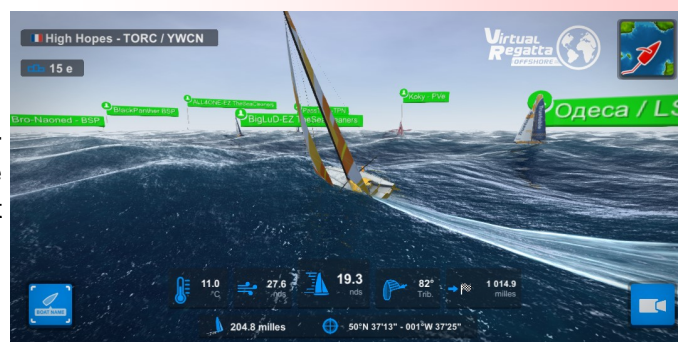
High Hopes - TORC / YWCN

15 e

Virtual Regatta OFFSHORE

Bro-Naoned - BSP

BlackPanther BSP

ALL4ONE-EZ TheSeaCleaners

BigLuD-EZ TheSeaCleaners

Koky - FVe

Одеса / LS

BOAT NAME

11.0 °C

27.6 nds

19.3 nds

82° Trib.

1 014.9 milles

204.8 milles

50°N 37'13" - 001°W 37'25"